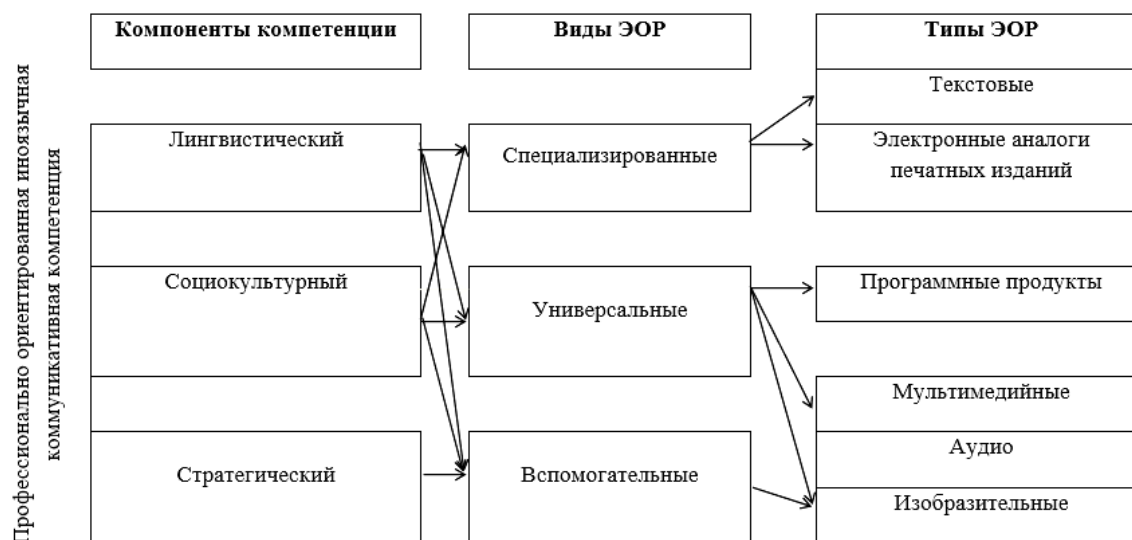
Профессионально ориентированная иноязычная коммуникативная компетенция

Компоненты компетенции

Лингвистический

Социокультурный

Стратегический

Виды ЭОР

Специализированные

Универсальные

Вспомогательные

Типы ЭОР

Текстовые

Электронные аналоги печатных изданий

Программные продукты

Мультимедийные

Аудио

Изобразительные